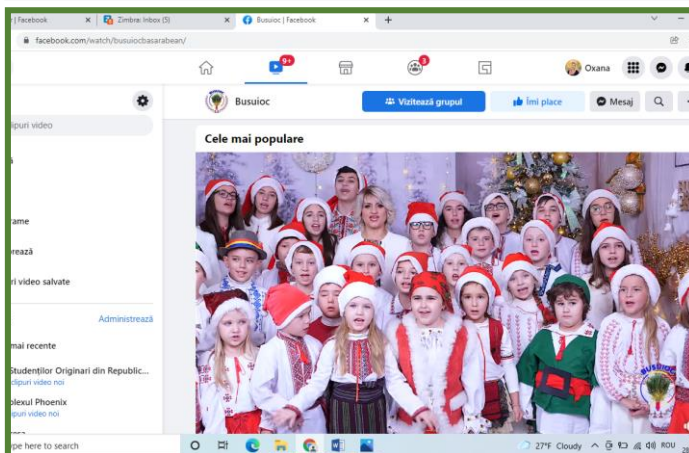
(1) Facebook | Zimbra: Inbox (5) | Busuioc | Facebook | +

facebook.com/watch/busuiocbasarabean/

9+ 3 Oxana

Busuioc | Vizitează grupul | Îmi place | Mesaj

clipuri video

rame

rează

ri video salvate

Administrează

mai recente

Studenților Originari din Republic...

clipuri video noi

plexul Phoenix

ipuri video noi

Cele mai populare

BUSUIOC

pe here to search

27°F Cloudy ROU